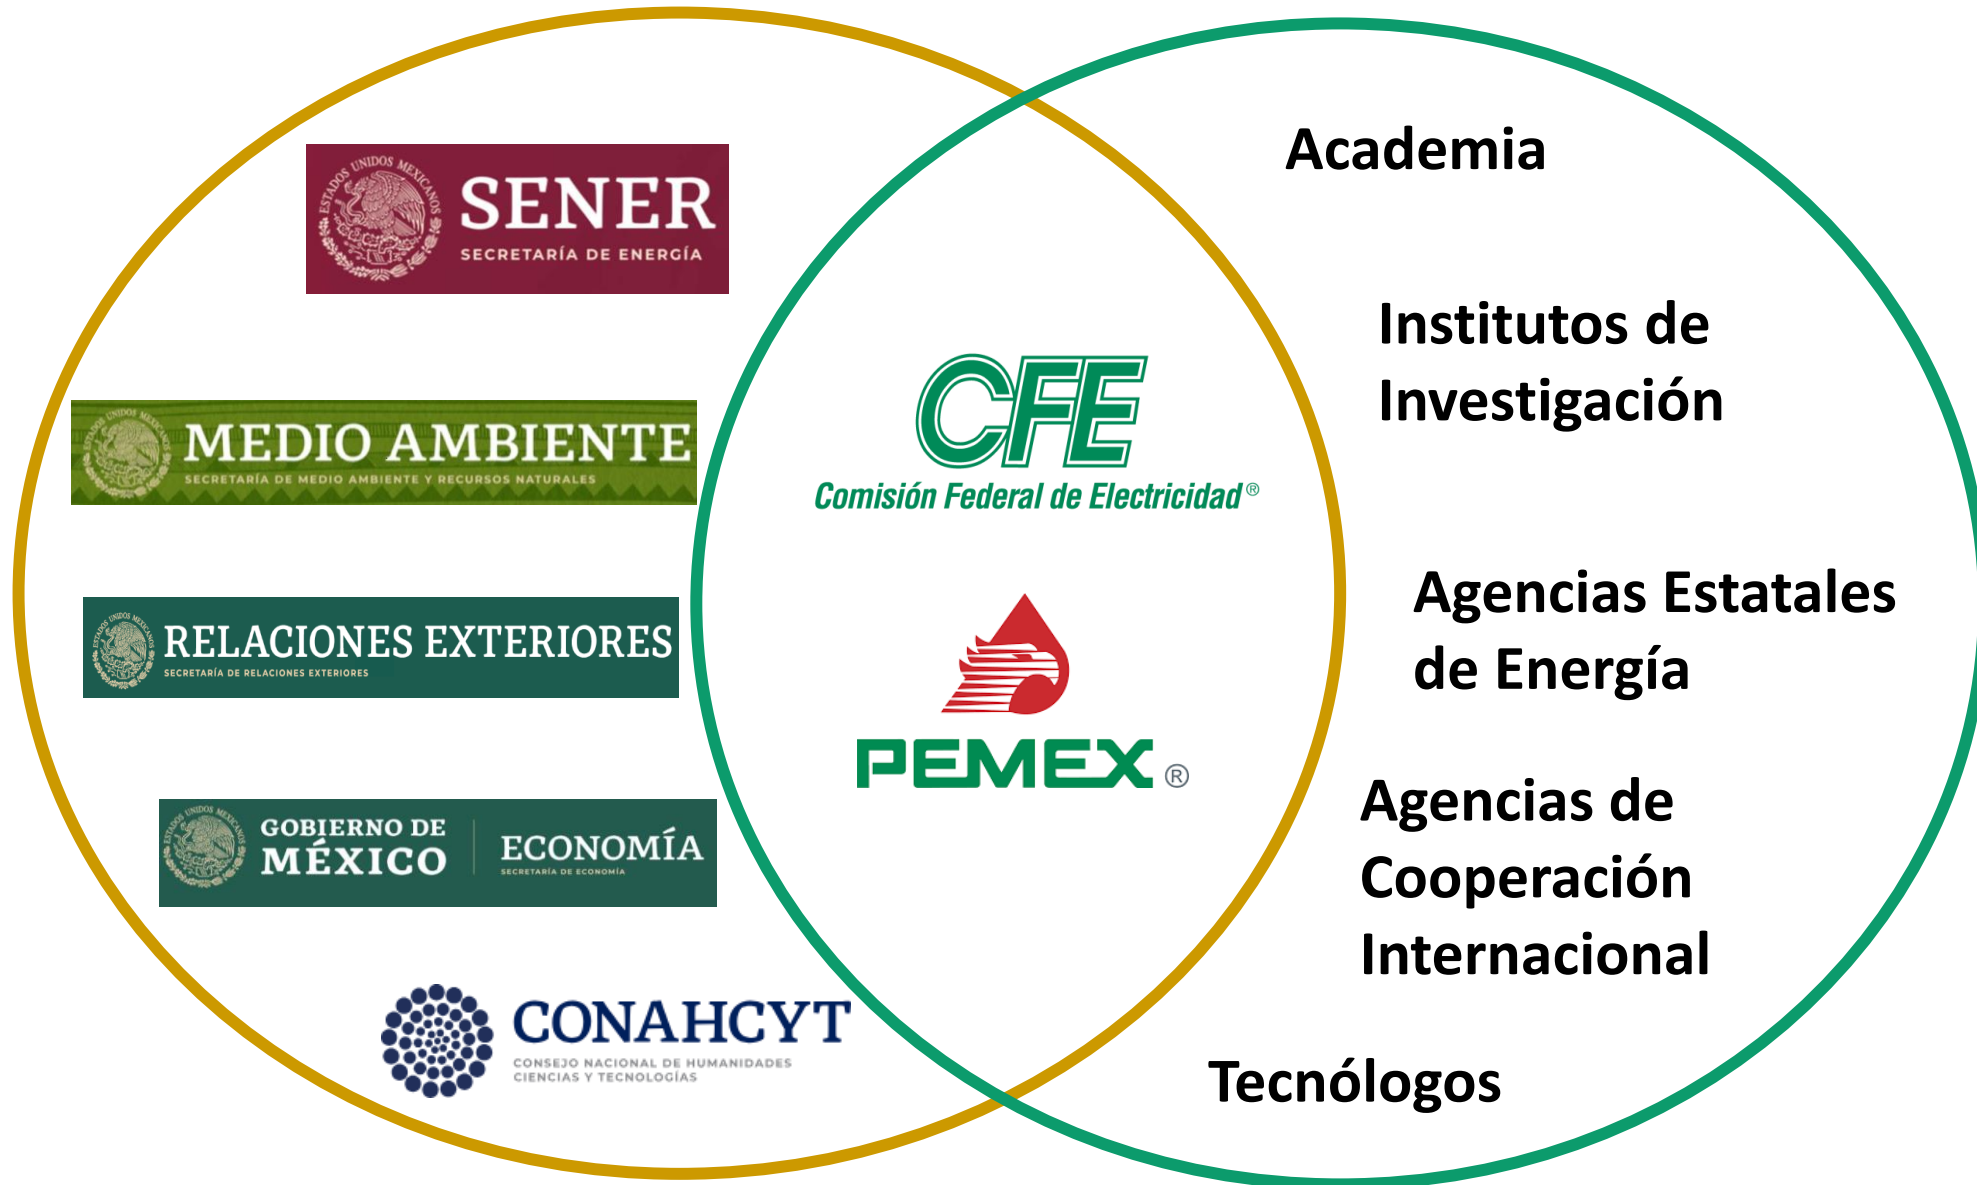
SENER
SECRETARÍA DE ENERGÍA

MEDIO AMBIENTE
SECRETARÍA DE MEDIO AMBIENTE Y RECURSOS NATURALES

RELACIONES EXTERIORES
SECRETARÍA DE RELACIONES EXTERIORES

GOBIERNO DE MÉXICO
ECONOMÍA
SECRETARÍA DE ECONOMÍA

CONAHCYT
CONSEJO NACIONAL DE HUMANIDADES CIENCIAS Y TECNOLOGÍAS

CFE
Comisión Federal de Electricidad®

PEMEX®

Academia

Institutos de Investigación

Agencias Estatales de Energía

Agencias de Cooperación Internacional

Tecnólogos